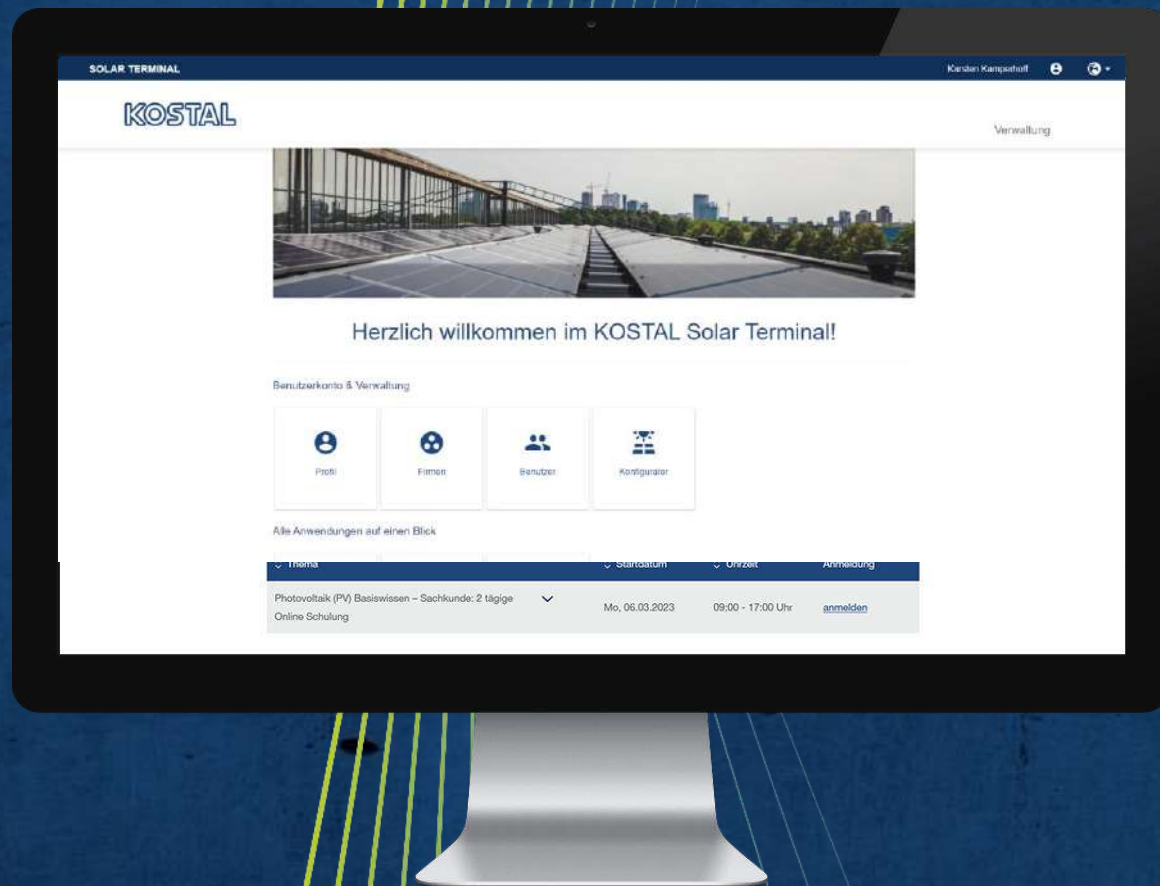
SOLAR TERMINAL

Karsten Kampshoff

KOSTAL

Verwaltung

Herzlich willkommen im KOSTAL Solar Terminal!

Benutzerkonto & Verwaltung

Profil

Firmen

Benutzer

Konfigurator

Alle Anwendungen auf einen Blick

| Thema | Startdatum | Uhrzeit | Anmeldung |
|---|---|---|---|
| Photovoltaik (PV) Basiswissen – Sachkunde: 2 tägige Online Schulung | Mo, 06.03.2023 | 09:00 - 17:00 Uhr | anmelden |